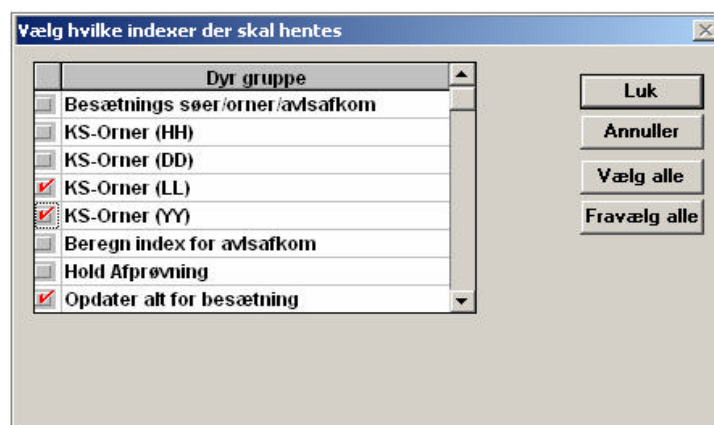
Vælg hvilke indexer der skal hentes

| | Dyr gruppe |
|---|---|
| | Besætnings søer/orner/avlsafkom |
| | KS-Orner (HH) |
| | KS-Orner (DD) |
| ✓ | KS-Orner (LL) |
| ✓ | KS-Orner (YY) |
| | Beregn index for avlsafkom |
| | Hold Afprøvning |
| ✓ | Opdater alt for besætning |

Luk
Annuller
Vælg alle
Fravælg alle